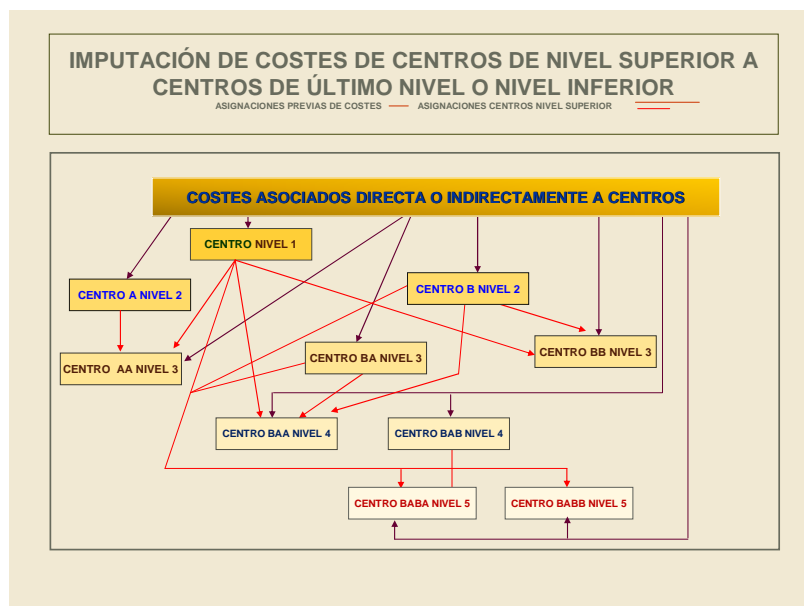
IMPUTACIÓN DE COSTES DE CENTROS DE NIVEL SUPERIOR A CENTROS DE ÚLTIMO NIVEL O NIVEL INFERIOR

ASIGNACIONES PREVIAS DE COSTES ASIGNACIONES CENTROS NIVEL SUPERIOR

COSTES ASOCIADOS DIRECTA O INDIRECTAMENTE A CENTROS

CENTRO NIVEL 1

CENTRO A NIVEL 2

CENTRO B NIVEL 2

CENTRO AA NIVEL 3

CENTRO BA NIVEL 3

CENTRO BB NIVEL 3

CENTRO BAA NIVEL 4

CENTRO BAB NIVEL 4

CENTRO BABA NIVEL 5

CENTRO BABB NIVEL 5